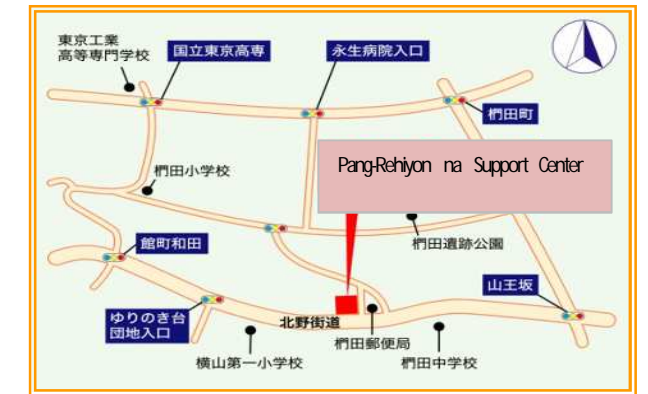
東京工業
高等専門学校

国立東京高専

永生病院入口

椚田町

椚田小学校

Pang-Rehiyon na Support Center

椚田遺跡公園

館町和田

山王坂

ゆりのき台
団地入口

北野街道

椚田郵便局

横山第一小学校

椚田中学校